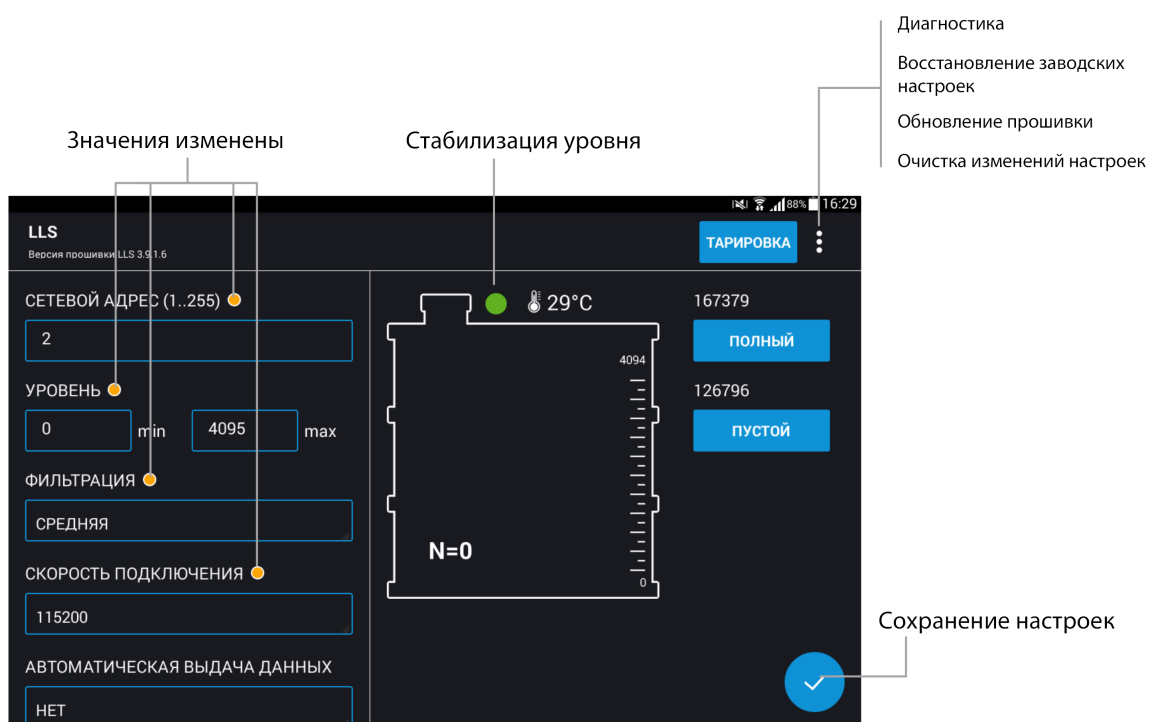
Диагностика

Восстановление заводских настроек

Обновление прошивки

Очистка изменений настроек

Значения изменены

Стабилизация уровня

88% 16:29

LLS

Версия прошивки LLS 3.9.1.6

ТАРИРОВКА

СЕТЕВОЙ АДРЕС (1..255)

2

УРОВЕНЬ

0 min 4095 max

ФИЛЬТРАЦИЯ

СРЕДНЯЯ

СКОРОСТЬ ПОДКЛЮЧЕНИЯ

115200

АВТОМАТИЧЕСКАЯ ВЫДАЧА ДАННЫХ

НЕТ

29°C

4094

0

N=0

167379

ПОЛНЫЙ

126796

ПУСТОЙ

Сохранение настроек